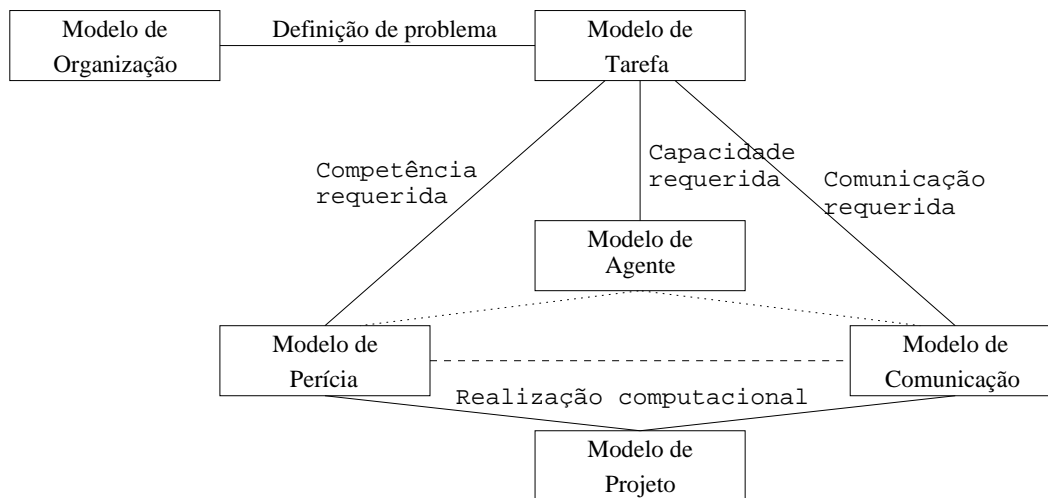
Modelo de Organização

Definição de problema

Modelo de Tarefa

Competência requerida

Capacidade requerida

Comunicação requerida

Modelo de Agente

Modelo de Perícia

Modelo de Comunicação

Realização computacional

Modelo de Projeto